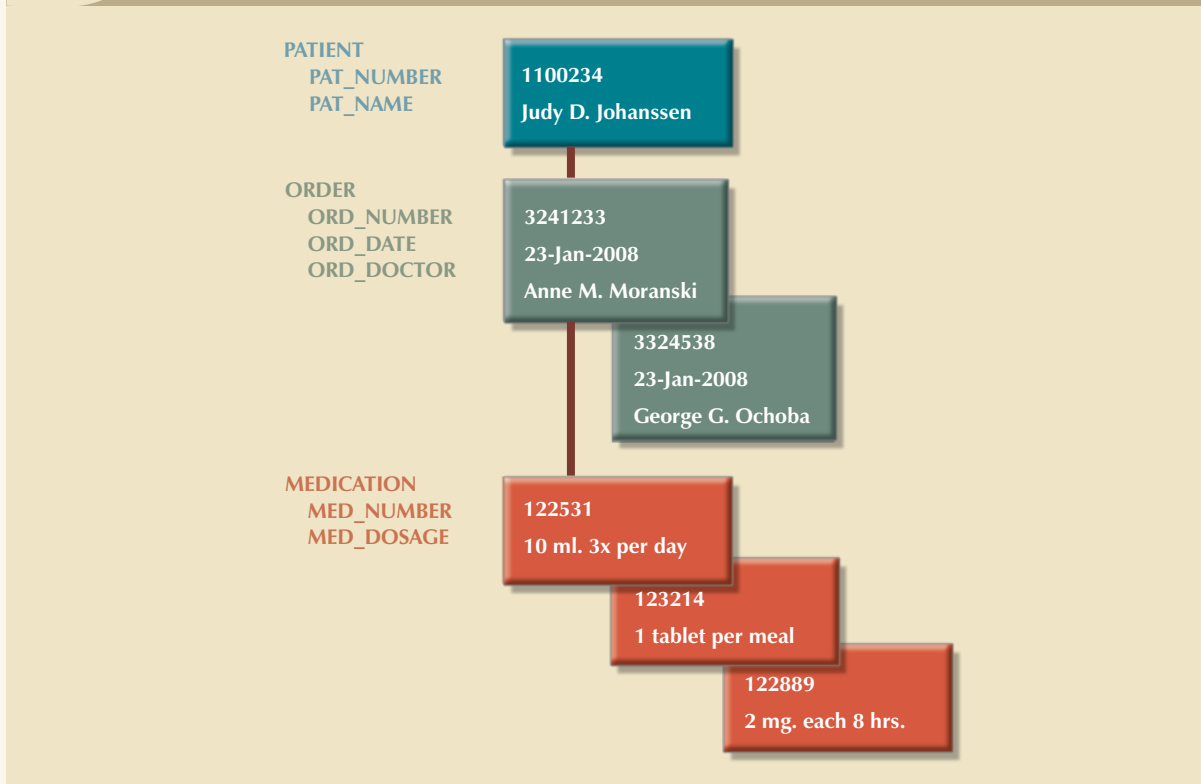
PATIENT
PAT_NUMBER
PAT_NAME

1100234
Judy D. Johanssen

ORDER
ORD_NUMBER
ORD_DATE
ORD_DOCTOR

3241233
23-Jan-2008
Anne M. Moranski

3324538
23-Jan-2008
George G. Ochoba

MEDICATION
MED_NUMBER
MED_DOSAGE

122531
10 ml. 3x per day

123214
1 tablet per meal

122889
2 mg. each 8 hrs.